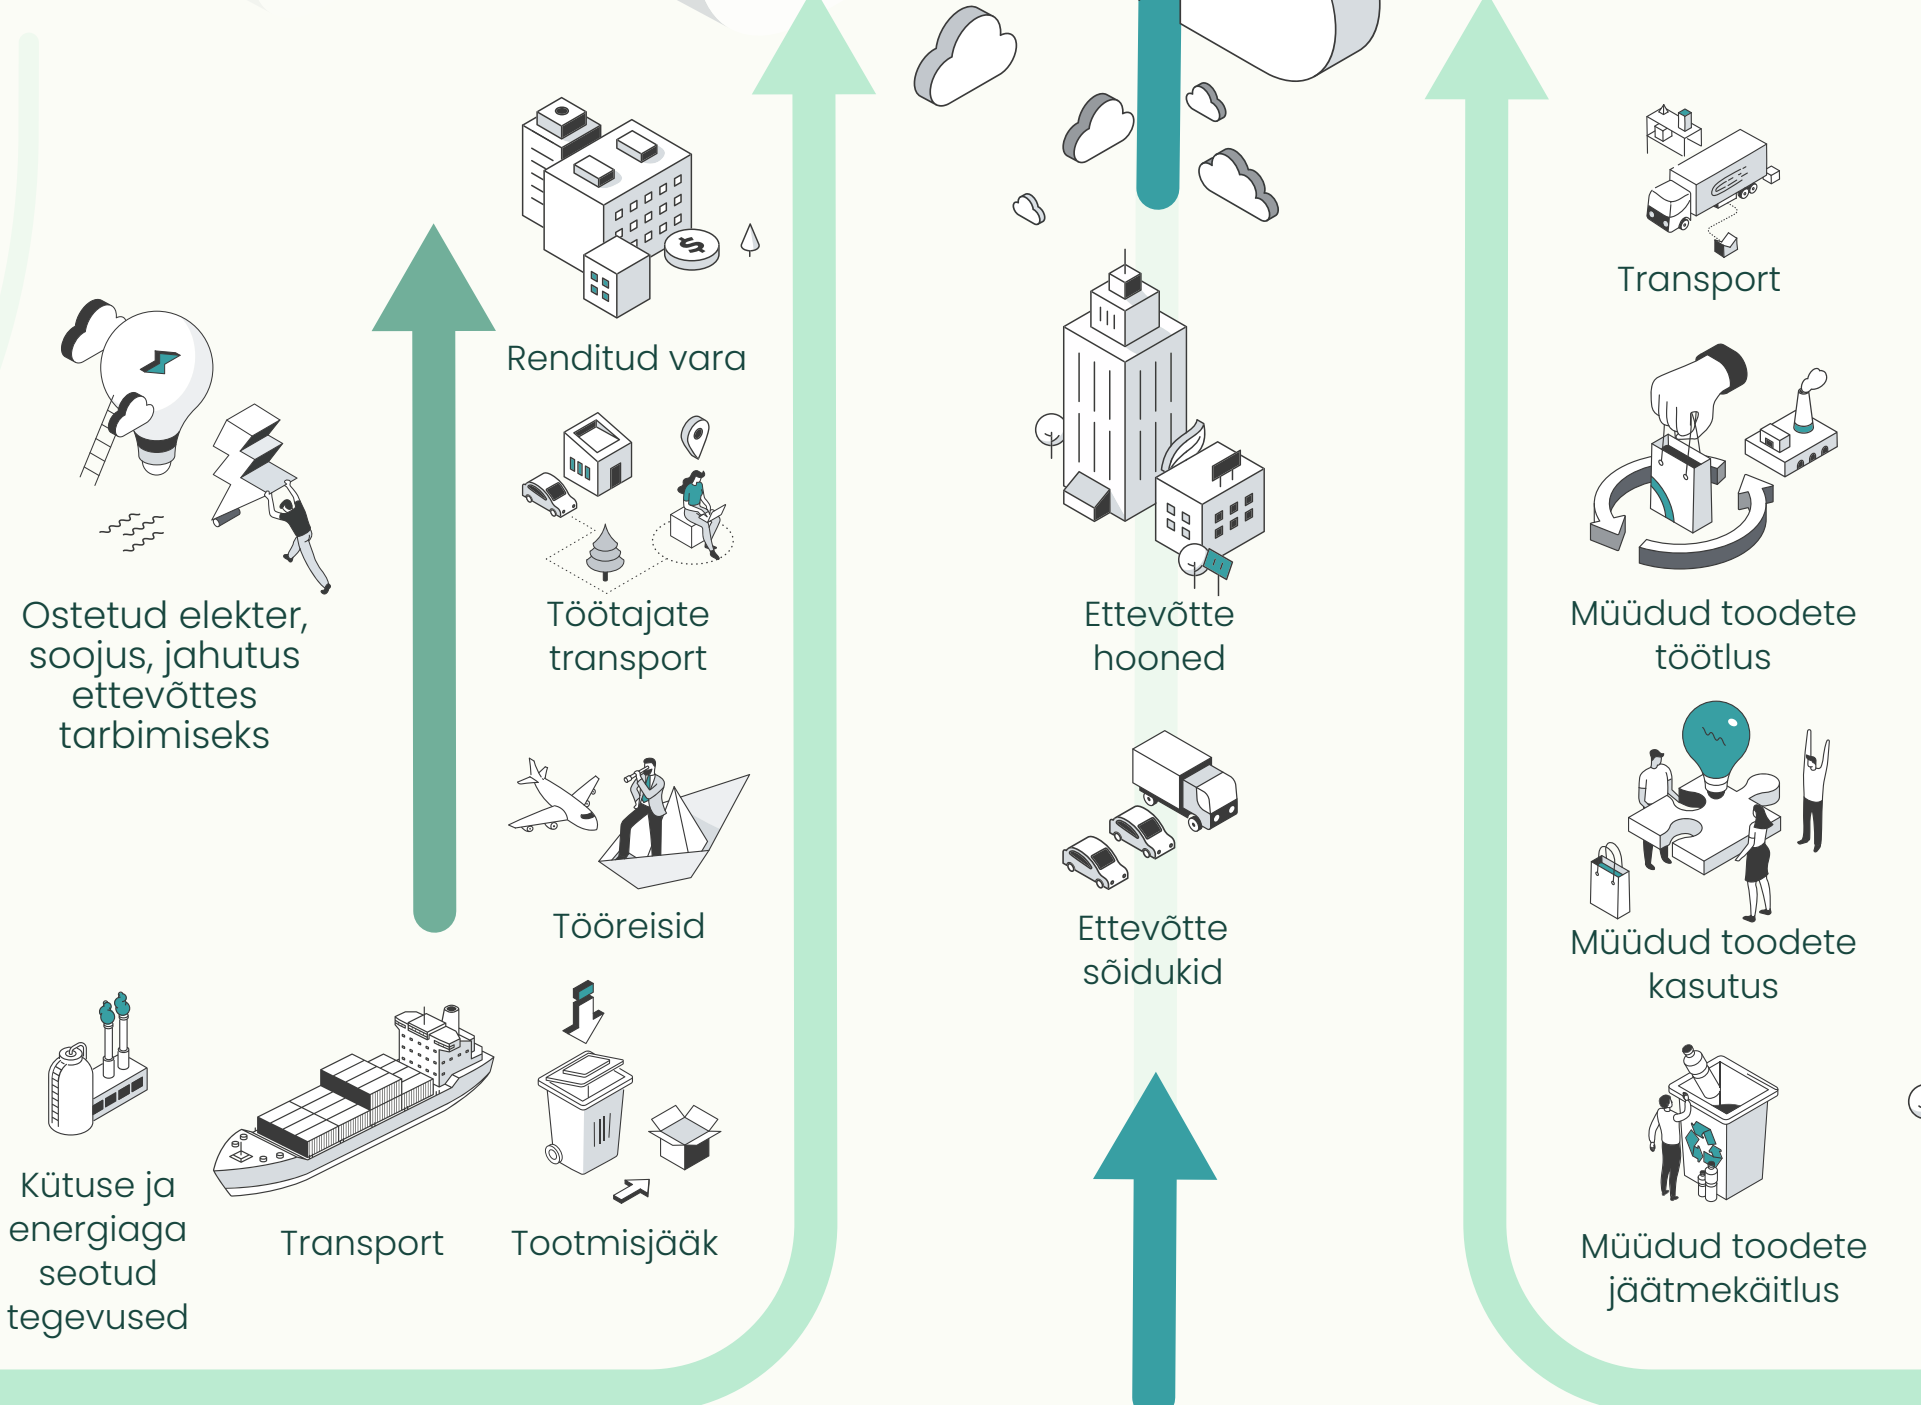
Ostetud elekter, soojus, jahutus ettevõttes tarbimiseks

Renditud vara

Töötajate transport

Tööreisid

Kütuse ja energiaga seotud tegevused

Transport

Tootmisjääk

Ettevõtte hooned

Ettevõtte sõidukid

Transport

Müüdud toodete töötlus

Müüdud toodete kasutus

Müüdud toodete jäätmekäitlus